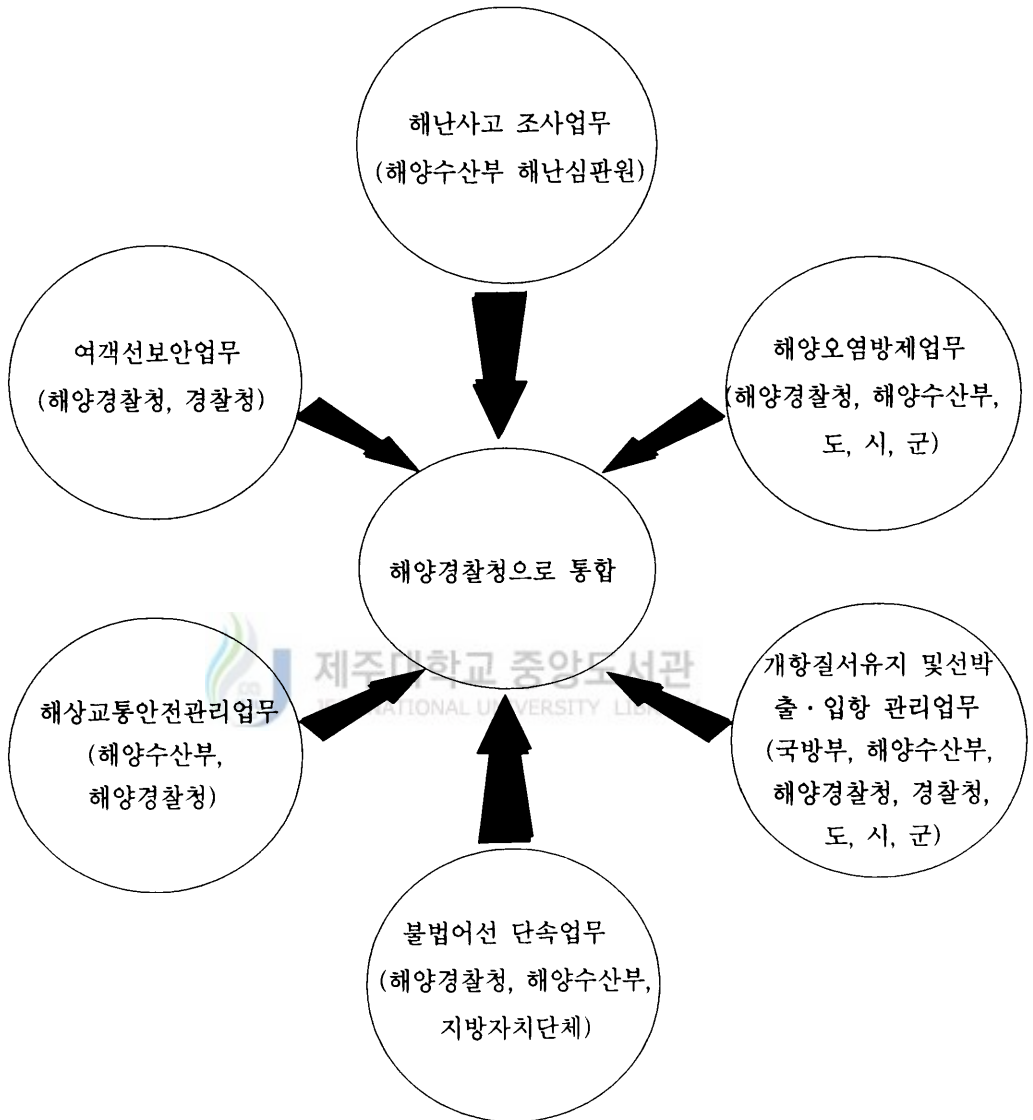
해난사고 조사업무
(해양수산부 해난심판원)

여객선보안업무
(해양경찰청, 경찰청)

해양오염방제업무
(해양경찰청, 해양수산부, 도, 시, 군)

해양경찰청으로 통합

해상교통안전관리업무
(해양수산부, 해양경찰청)

제주대학교 중앙도서관
JEJU NATIONAL UNIVERSITY LIBRARY

개항질서유지 및선박 출·입항 관리업무
(국방부, 해양수산부, 해양경찰청, 경찰청, 도, 시, 군)

불법어선 단속업무
(해양경찰청, 해양수산부, 지방자치단체)